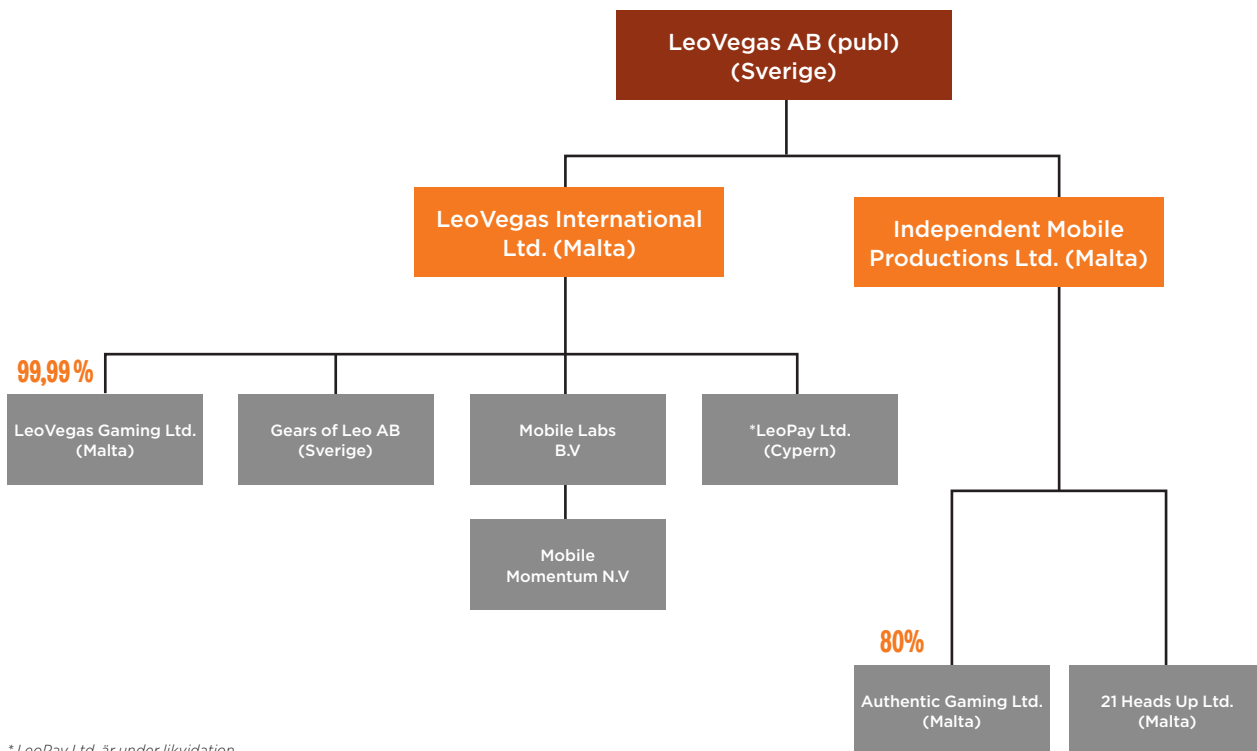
LeoVegas AB (publ)
(Sverige)

LeoVegas International Ltd. (Malta)

Independent Mobile Productions Ltd. (Malta)

99,99 %

LeoVegas Gaming Ltd.
(Malta)

Gears of Leo AB
(Sverige)

Mobile Labs
B.V

*LeoPay Ltd.
(Cypern)

Mobile
Momentum N.V

80%

Authentic Gaming Ltd.
(Malta)

21 Heads Up Ltd.
(Malta)

* LeoPay Ltd. är under likvidation